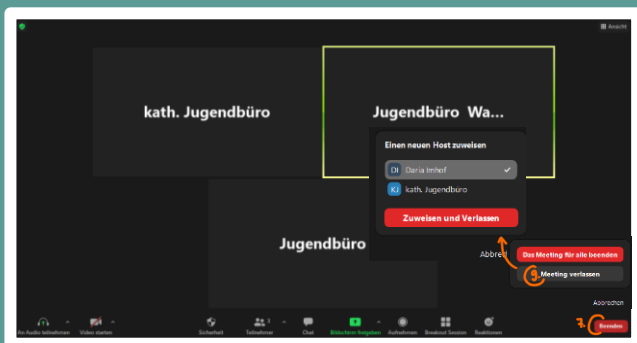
Ansicht

kath. Jugendbüro

Jugendbüro Wa...

Jugendbüro

Einen neuen Host zuweisen

DI Daria Imhof

KJ kath. Jugendbüro

Zuweisen und Verlassen

Abbre

Das Meeting für alle beenden

Meeting verlassen

Abbrechen

An Audio teilnehmen

Video starten

Sicherheit

Teilnehmer

Chat

Bildschirm freigeben

Aufnehmen

Breakout Session

Reaktionen

Beenden